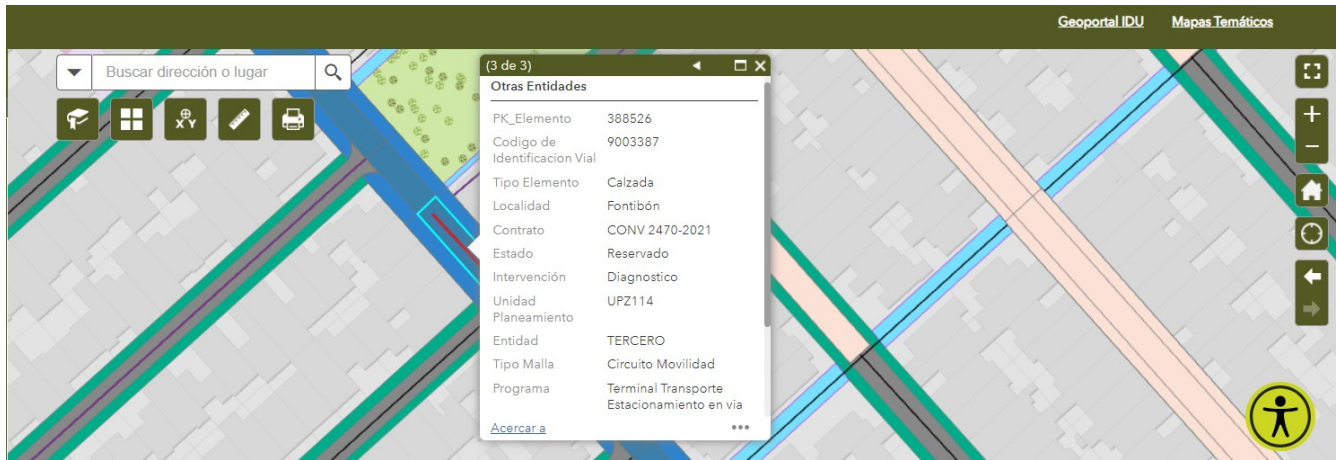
Geoportal IDU Mapas Temáticos

Buscar dirección o lugar

(3 de 3)

Otras Entidades

| | |
|---|---|
| PK_Elemento | 388526 |
| Codigo de Identificacion Vial | 9003387 |
| Tipo Elemento | Calzada |
| Localidad | Fontibón |
| Contrato | CONV 2470-2021 |
| Estado | Reservado |
| Intervención | Diagnostico |
| Unidad Planeamiento | UPZ114 |
| Entidad | TERCERO |
| Tipo Malla | Circuito Movilidad |
| Programa | Terminal Transporte Estacionamiento en via |

Acercar a